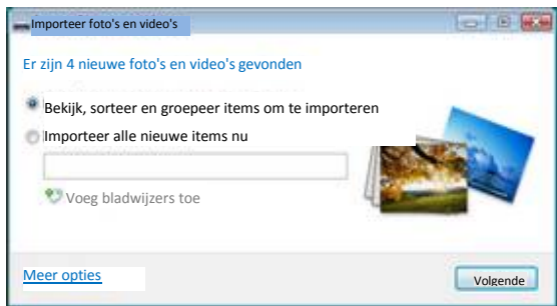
Importeer foto's en video's

Er zijn 4 nieuwe foto's en video's gevonden

Bekijk, sorteer en groepeer items om te importeren

Importeer alle nieuwe items nu

Voeg bladwijzers toe

Meer opties

Volgende